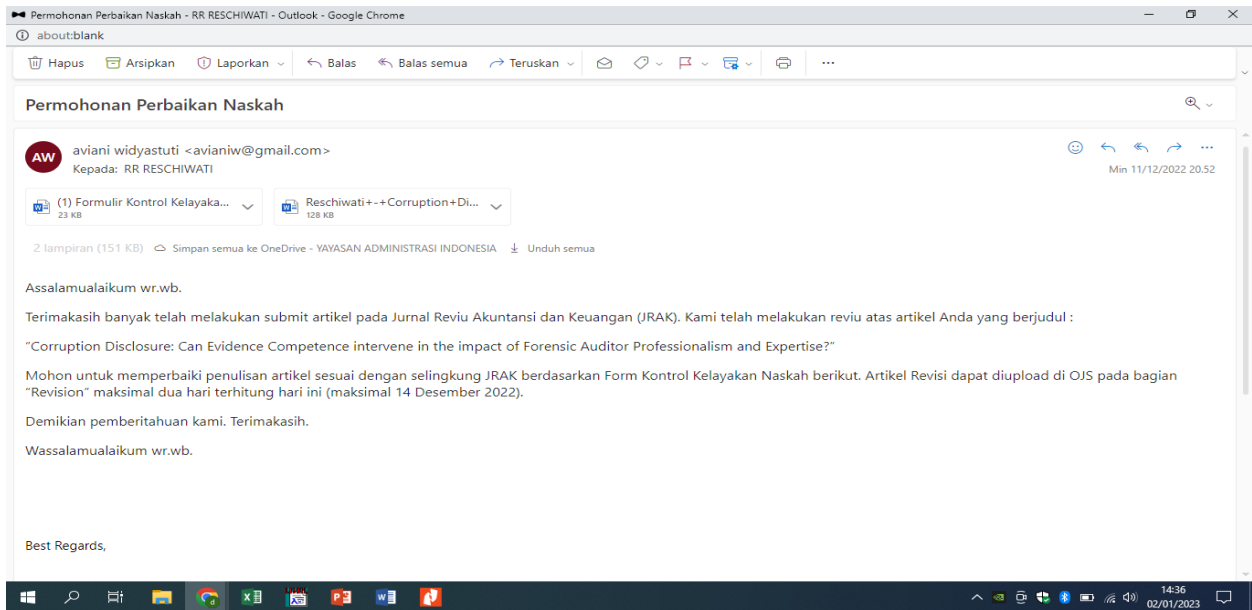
Permohonan Perbaikan Naskah - RR RESCHIWATI - Outlook - Google Chrome
about:blank

Hapus Arsipkan Laporkan Balas Balas semua Teruskan ...

Permohonan Perbaikan Naskah

AW aviani widyastuti <avianiw@gmail.com>
Kepada: RR RESCHIWATI
Min 11/12/2022 20.52

(1) Formulir Kontrol Kelayaka...
23 KB
Reschiwati+-+Corruption+Di...
128 KB

2 lampiran (151 KB) Simpan semua ke OneDrive - YAYASAN ADMINISTRASI INDONESIA Unduh semua

Assalamualaikum wr.wb.

Terimakasih banyak telah melakukan submit artikel pada Jurnal Reviu Akuntansi dan Keuangan (JRAK). Kami telah melakukan reviu atas artikel Anda yang berjudul :

"Corruption Disclosure: Can Evidence Competence intervene in the impact of Forensic Auditor Professionalism and Expertise?"

Mohon untuk memperbaiki penulisan artikel sesuai dengan selingkung JRAK berdasarkan Form Kontrol Kelayakan Naskah berikut. Artikel Revisi dapat diupload di OJS pada bagian "Revision" maksimal dua hari terhitung hari ini (maksimal 14 Desember 2022).

Demikian pemberitahuan kami. Terimakasih.

Wassalamualaikum wr.wb.

Best Regards,

14:36
02/01/2023